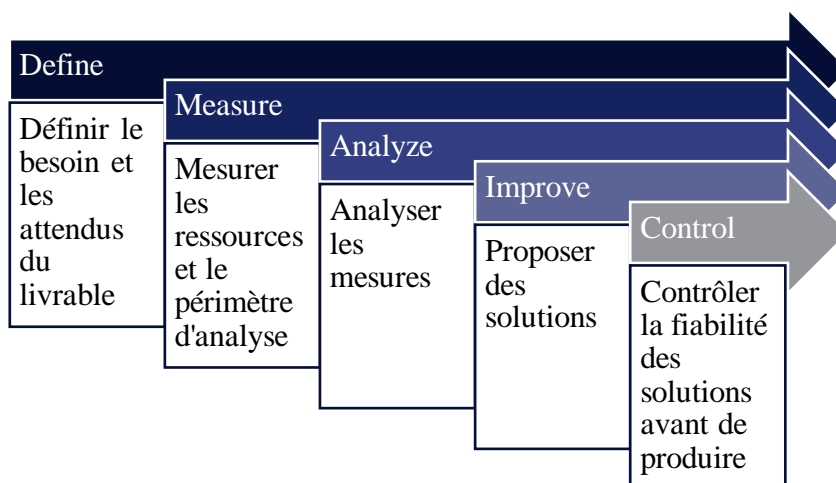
Define

Définir le besoin et les attendus du livrable

Measure

Mesurer les ressources et le périmètre d'analyse

Analyze

Analyser les mesures

Improve

Proposer des solutions

Control

Contrôler la fiabilité des solutions avant de produire